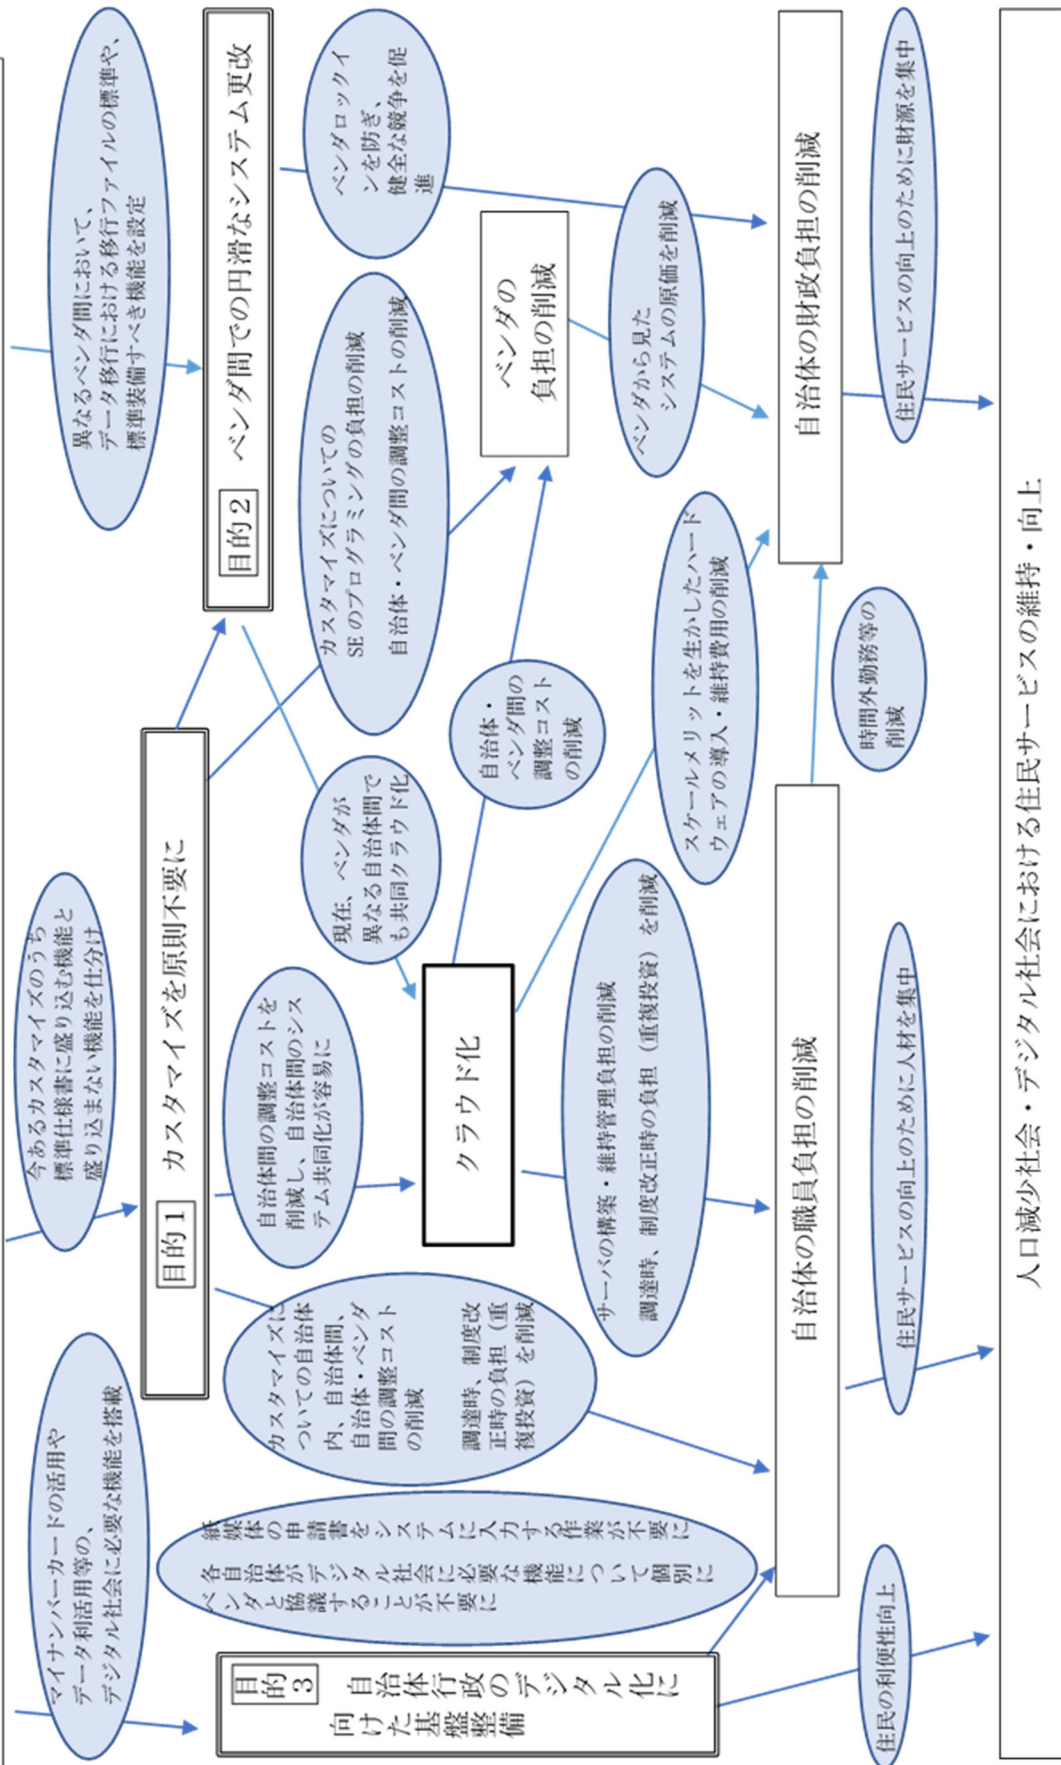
異なるベンダ間において、データ移行における移行ファイルの標準や、標準装備すべき機能を設定

目的２　ベンダ間での円滑なシステム更改

ベンダロックインを防ぎ、健全な競争を促進

自治体の財政負担の削減

住民サービスの向上のために財源を集中

ベンダの負担の削減

ベンダから見たシステムの原価を削減

カスタマイズについてのSEのプログラミングの負担の削減
自治体・ベンダ間の調整コストの削減

今あるカスタマイズのうち標準仕様書に盛り込む機能と盛り込まない機能を仕分け

目的１　カスタマイズを原則不要に

現在、ベンダが異なる自治体間でも共同クラウド化

自治体・ベンダ間の調整コストの削減

スケールメリットを生かしたハードウェアの導入・維持費用の削減

時間外勤務等の削減

自治体間の調整コストを削減し、自治体間のシステム共同化が容易に

クラウド化

サーバの構築・維持管理負担の削減
調達時、制度改正時の負担（重複投資）を削減

カスタマイズについての自治体内、自治体間、自治体・ベンダ間の調整コストの削減
調達時、制度改正時の負担（重複投資）を削減

自治体の職員負担の削減

住民サービスの向上のために人材を集中

マイナンバーカードの活用やデータ利活用等の、デジタル社会に必要な機能を搭載

紙媒体の申請書をシステムに入力する作業が不要に
各自治体がデジタル社会に必要な機能について個別にベンダと協議することが不要に

目的３　自治体行政のデジタル化に向けた基盤整備

住民の利便性向上

人口減少社会・デジタル社会における住民サービスの維持・向上